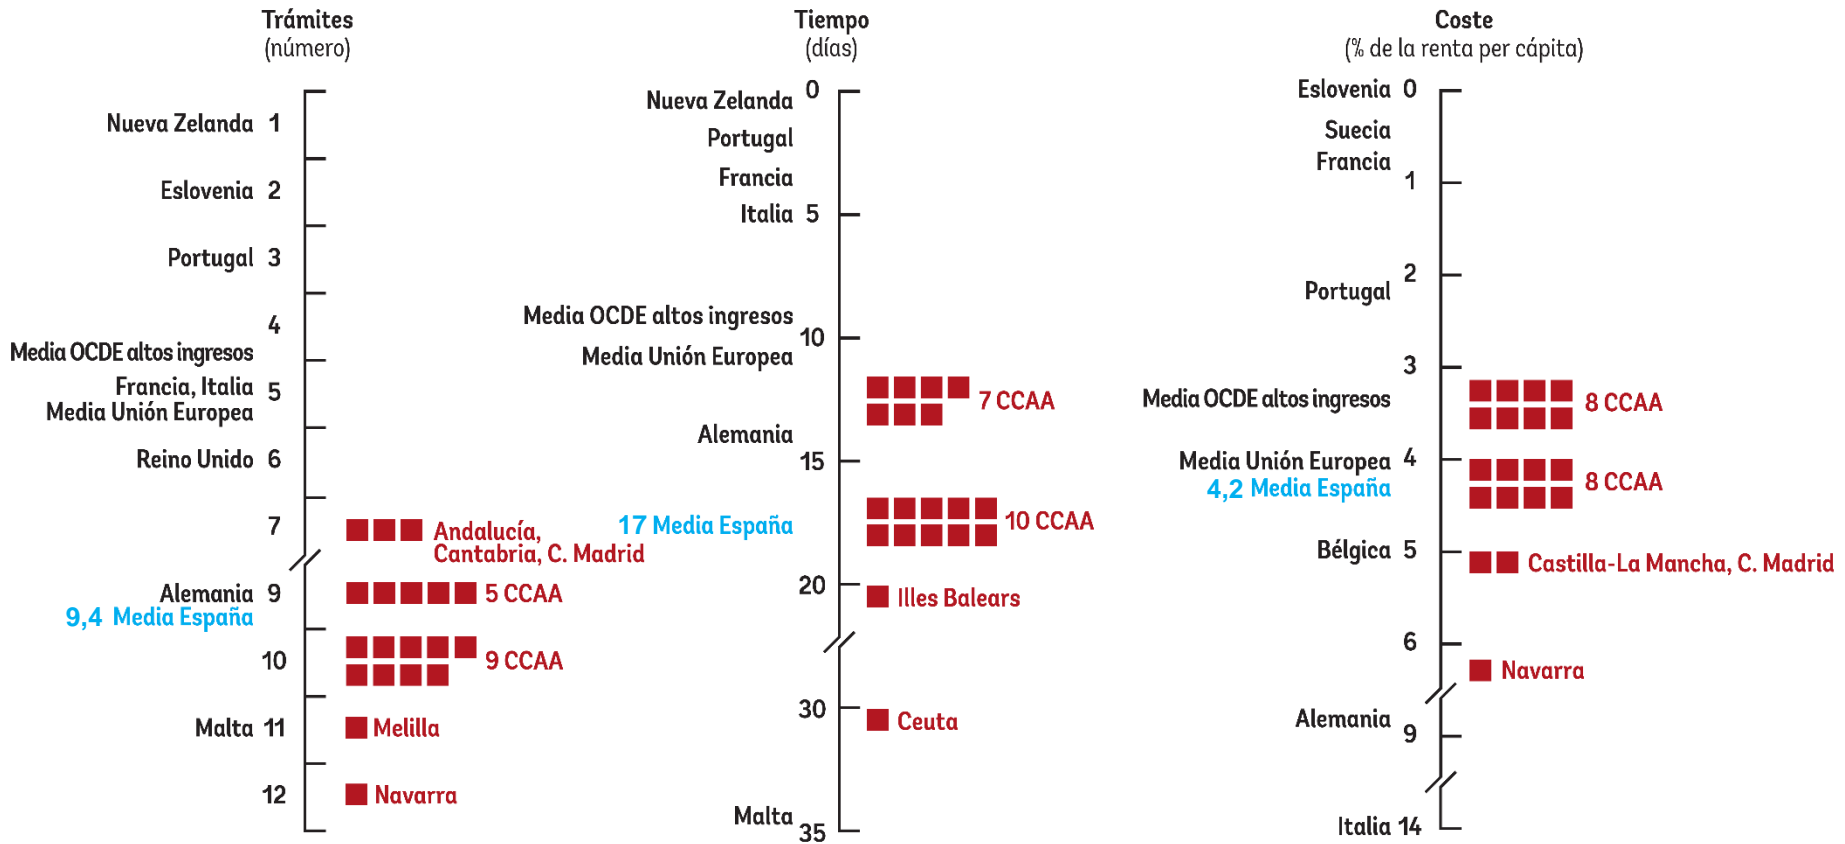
Trámites
(número)

Nueva Zelanda 1
Eslovenia 2
Portugal 3
4
Media OCDE altos ingresos
Francia, Italia
Media Unión Europea 5
Reino Unido 6
7 Andalucía, Cantabria, C. Madrid
Alemania 9
9,4 Media España 5 CCAA
10 9 CCAA
Malta 11 Melilla
12 Navarra

Tiempo
(días)

Nueva Zelanda 0
Portugal
Francia
Italia 5
Media OCDE altos ingresos
10
Media Unión Europea
7 CCAA
Alemania
15
17 Media España 10 CCAA
20 Illes Balears
30 Ceuta
Malta 35

Coste
(% de la renta per cápita)

Eslovenia 0
Suecia
Francia
1
2
Portugal
3
Media OCDE altos ingresos 8 CCAA
Media Unión Europea 4
4,2 Media España 8 CCAA
Bélgica 5 Castilla-La Mancha, C. Madrid
6
Navarra
Alemania 9
Italia 14